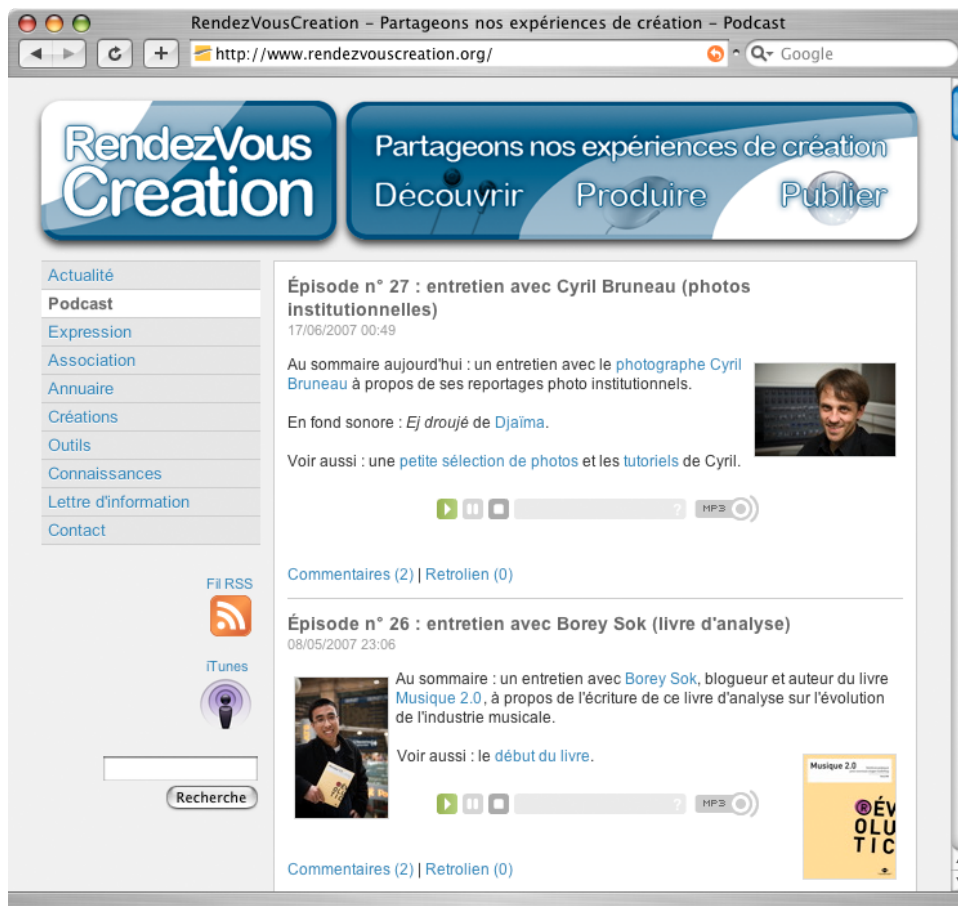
RendezVousCreation – Partageons nos expériences de création – Podcast

http://www.rendezvouscreation.org/

Google

RendezVous Creation

Partageons nos expériences de création

Découvrir Produire Publier

Actualité
Podcast
Expression
Association
Annuaire
Créations
Outils
Connaissances
Lettre d'information
Contact

Fil RSS

iTunes

Recherche

Épisode n° 27 : entretien avec Cyril Bruneau (photos institutionnelles)
17/06/2007 00:49

Au sommaire aujourd'hui : un entretien avec le photographe Cyril Bruneau à propos de ses reportages photo institutionnels.

En fond sonore : Ej droujé de Djaïma.

Voir aussi : une petite sélection de photos et les tutoriels de Cyril.

MP3

Commentaires (2) | Retrolien (0)

Épisode n° 26 : entretien avec Borey Sok (livre d'analyse)
08/05/2007 23:06

Au sommaire : un entretien avec Borey Sok, blogueur et auteur du livre Musique 2.0, à propos de l'écriture de ce livre d'analyse sur l'évolution de l'industrie musicale.

Voir aussi : le début du livre.

MP3

Musique 2.0

ÉV OLU TIC

Commentaires (2) | Retrolien (0)